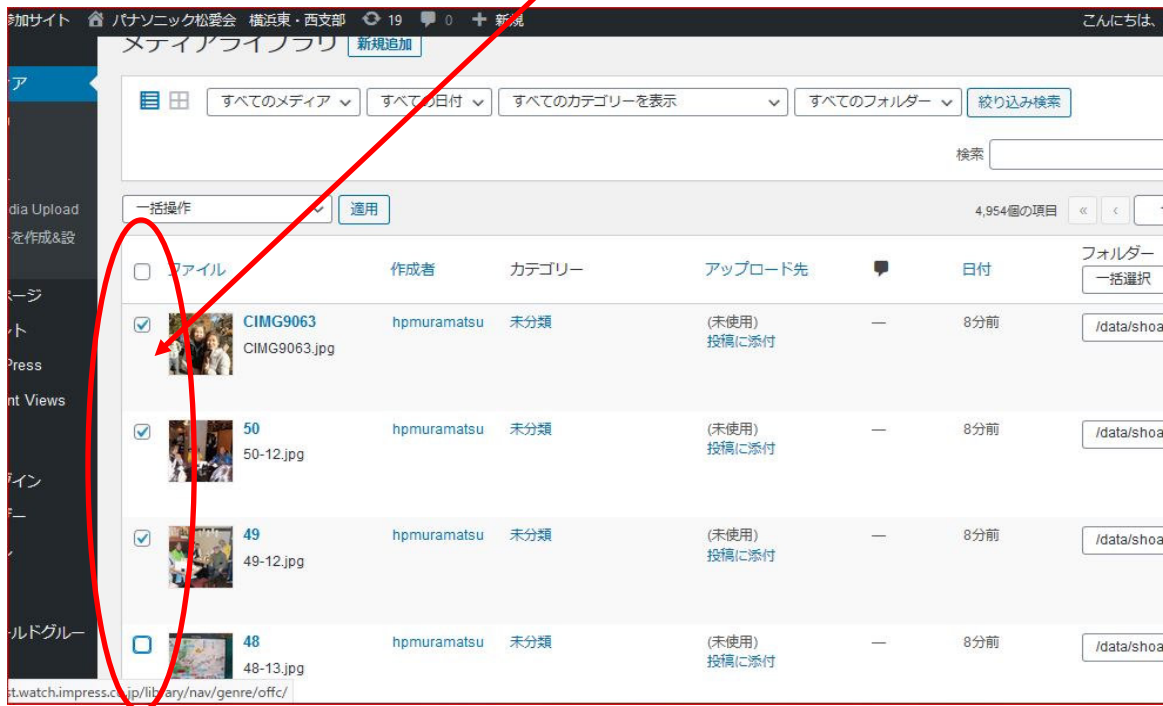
参加サイト パナソニック松愛会 横浜東・西支部 19 0 + 新規 こんにちは、

メディアライブラリ 新規追加

ア

dia Upload
ーを作成&設

ページ
ト
Press
nt Views

ザイン
ー

ルドグルー

すべてのメディア すべての日付 すべてのカテゴリーを表示 すべてのフォルダー 絞り込み検索

検索

一括操作 適用

4,954個の項目 « ‹

| | ファイル | 作成者 | カテゴリー | アップロード先 | | 日付 | フォルダー 一括選択 |
|---|---|---|---|---|---|---|---|
| ☑ | CIMG9063 CIMG9063.jpg | hpmuramatsu | 未分類 | (未使用) 投稿に添付 | — | 8分前 | /data/shoa |
| ☑ | 50 50-12.jpg | hpmuramatsu | 未分類 | (未使用) 投稿に添付 | — | 8分前 | /data/shoa |
| ☑ | 49 49-12.jpg | hpmuramatsu | 未分類 | (未使用) 投稿に添付 | — | 8分前 | /data/shoa |
| ☐ | 48 48-13.jpg | hpmuramatsu | 未分類 | (未使用) 投稿に添付 | — | 8分前 | /data/shoa |

st.watch.impress.co.jp/library/nav/genre/offc/